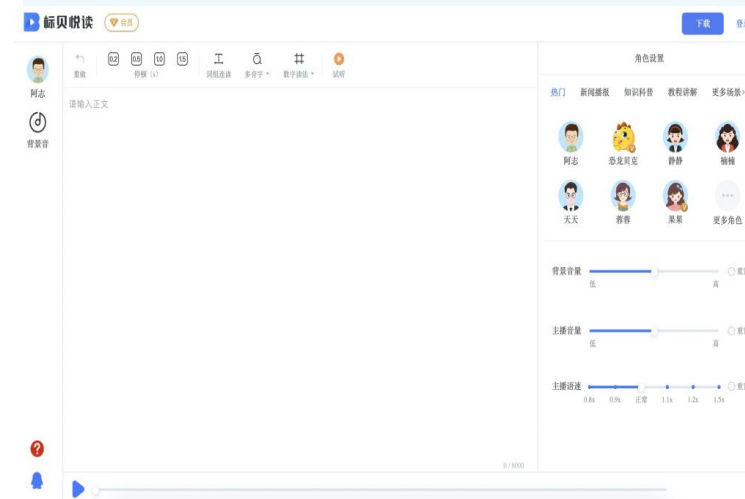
标贝悦读 会员

下载 登

阿志
背景音

重做 0.2 0.5 1.0 1.5 停顿（s） 词组连读 多音字 数字读法 试听

请输入正文

0 / 6000

角色设置

热门 新闻播报 知识科普 教程讲解 更多场景

阿志 恐龙贝克 静静 楠楠
天天 蓉蓉 果果 更多角色

背景音量 低 高
主播音量 低 高
主播语速 0.8x 0.9x 正常 1.1x 1.2x 1.5x